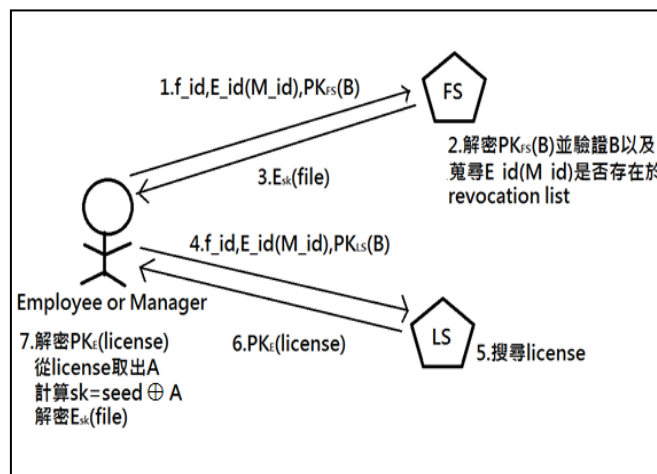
1.f_id,E_id(M_id),$PK_{FS}$(B)

FS

2.解密$PK_{FS}$(B)並驗證B以及蒐尋E_id(M_id)是否存在於revocation list

3.$E_{sk}$(file)

4.f_id,E_id(M_id),$PK_{LS}$(B)

Employee or Manager

LS

5.搜尋license

6.$PK_{E}$(license)

7.解密$PK_{E}$(license)
從license取出A
計算sk=seed $\oplus$ A
解密$E_{sk}$(file)